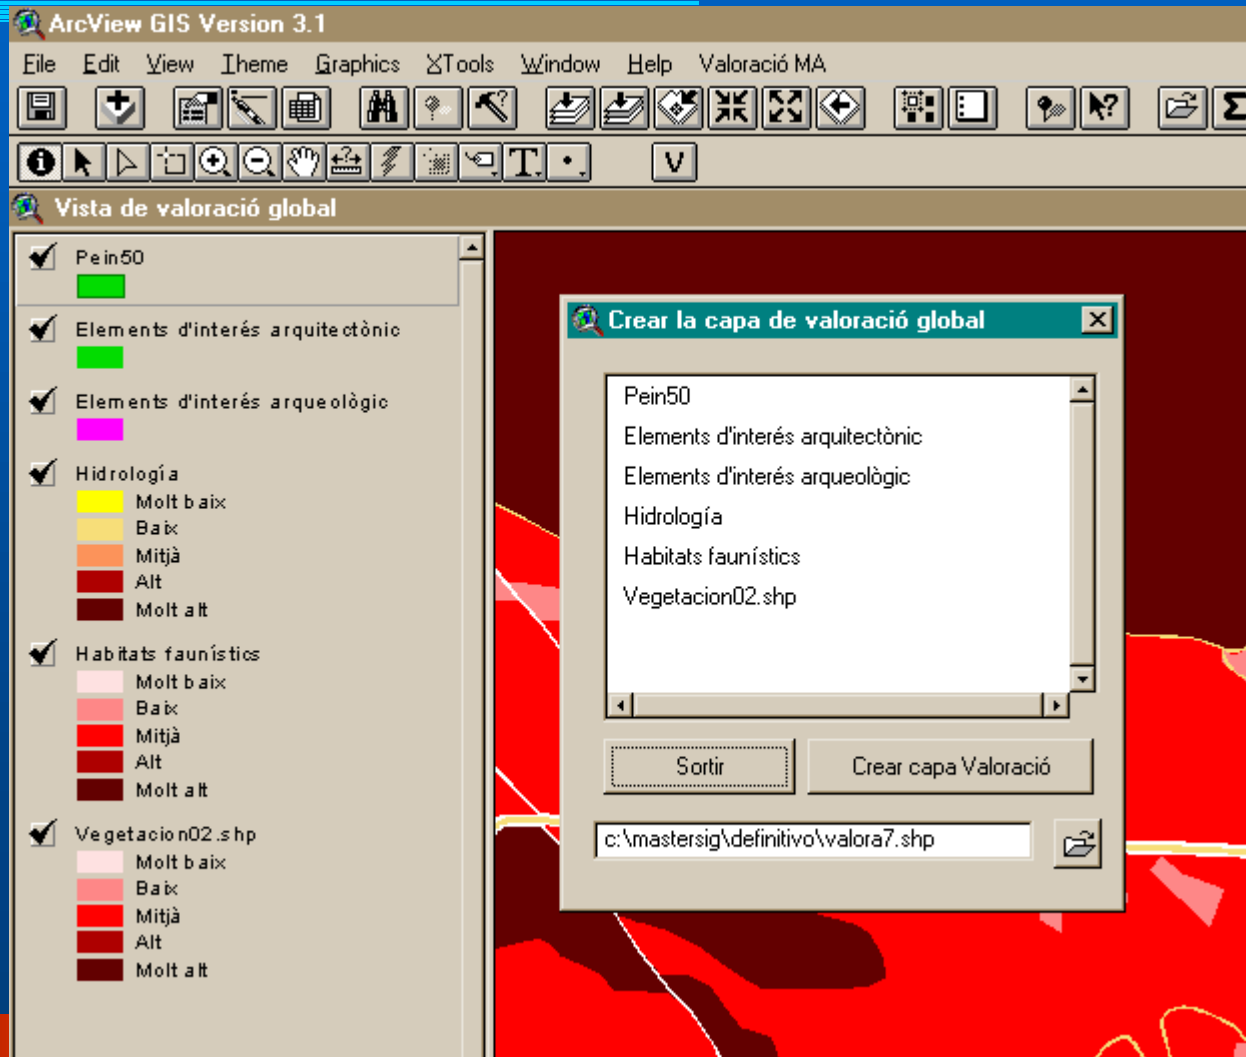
ArcView GIS Version 3.1

File Edit View Theme Graphics XTools Window Help Valoració MA

V

Vista de valoració global

Pein50

Elements d'interés arquitectònic

Elements d'interés arqueològic

Hidrología
Molt baix
Baix
Mitjà
Alt
Molt alt

Habitats faunístics
Molt baix
Baix
Mitjà
Alt
Molt alt

Vegetacion02.shp
Molt baix
Baix
Mitjà
Alt
Molt alt

Crear la capa de valoració global

Pein50
Elements d'interés arquitectònic
Elements d'interés arqueològic
Hidrología
Habitats faunístics
Vegetacion02.shp

Sortir
Crear capa Valoració

c:\mastersig\definitivo\valora7.shp